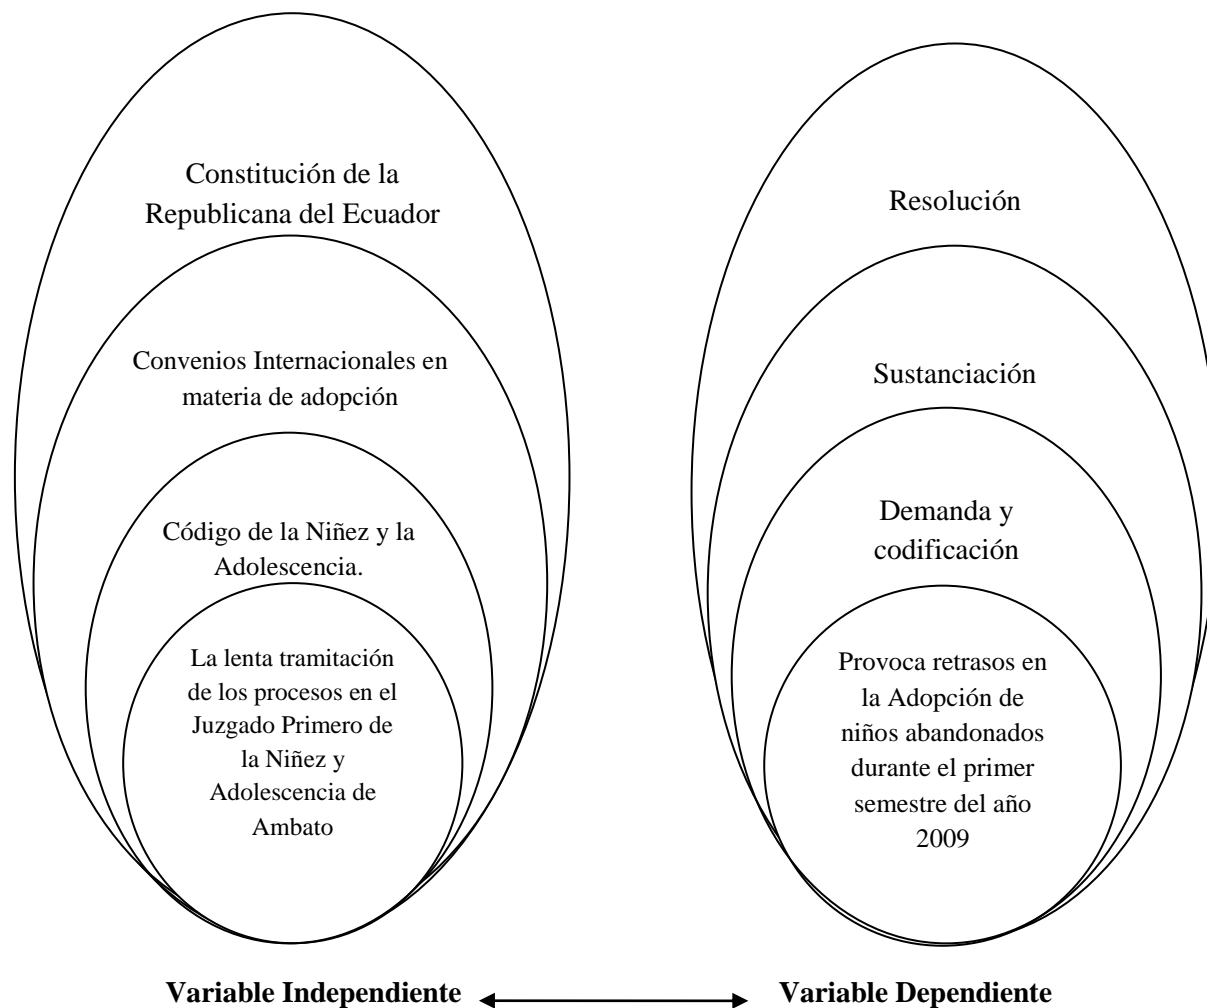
Constitución de la Republicana del Ecuador

Convenios Internacionales en materia de adopción

Código de la Niñez y la Adolescencia.

La lenta tramitación de los procesos en el Juzgado Primero de la Niñez y Adolescencia de Ambato

Resolución

Sustanciación

Demanda y codificación

Provoca retrasos en la Adopción de niños abandonados durante el primer semestre del año 2009

**Variable Independiente** **Variable Dependiente**